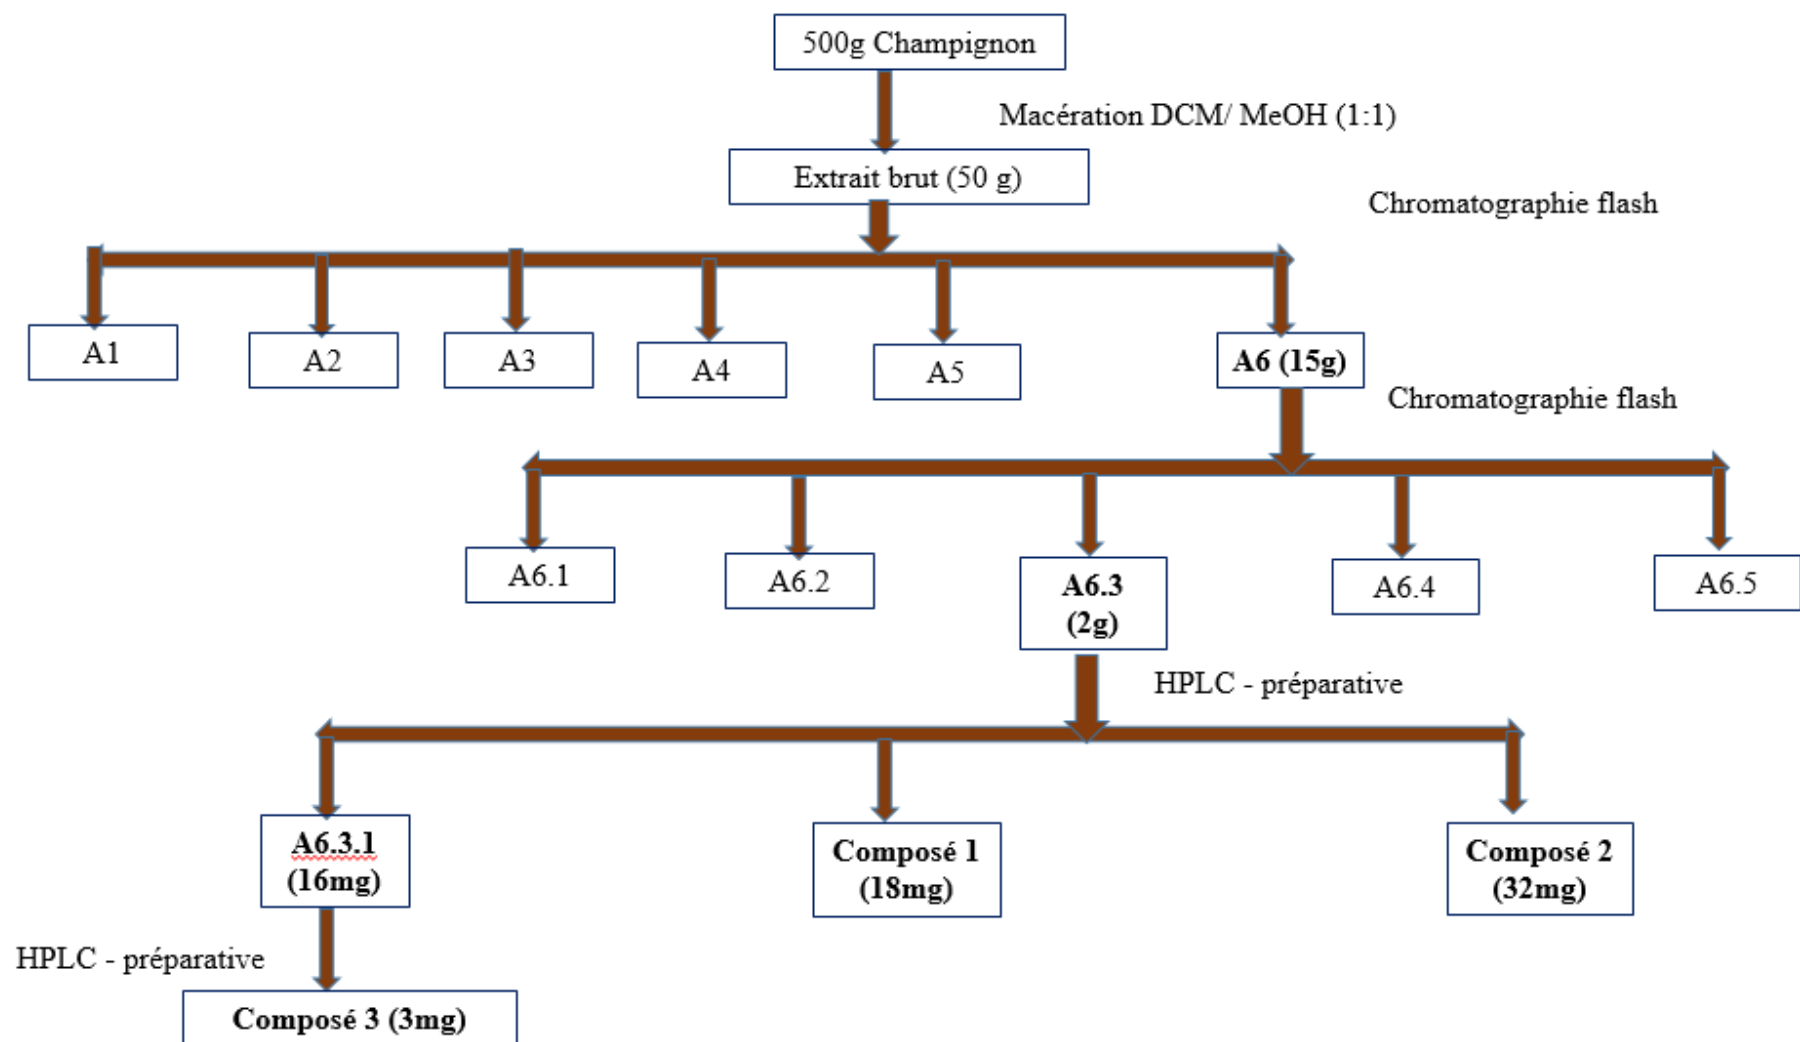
500g Champignon

Macération DCM/ MeOH (1:1)

Extrait brut (50 g)

Chromatographie flash

A1

A2

A3

A4

A5

A6 (15g)

Chromatographie flash

A6.1

A6.2

A6.3 (2g)

A6.4

A6.5

HPLC - préparative

A6.3.1 (16mg)

Composé 1 (18mg)

Composé 2 (32mg)

HPLC - préparative

Composé 3 (3mg)